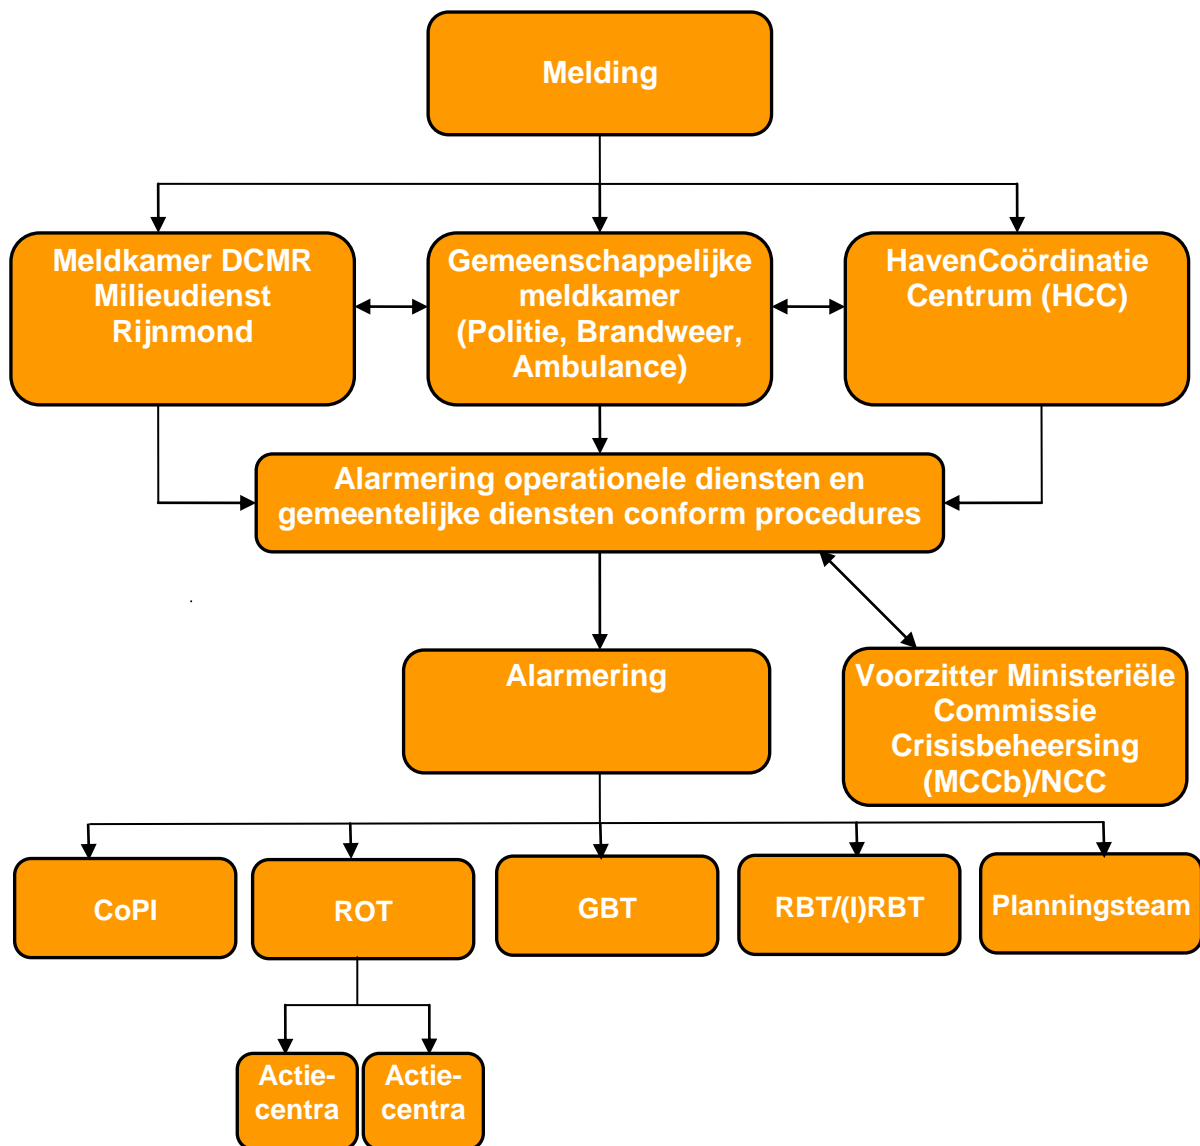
Melding

Meldkamer DCMR Milieudienst Rijnmond

Gemeenschappelijke meldkamer (Politie, Brandweer, Ambulance)

HavenCoördinatie Centrum (HCC)

Alarmering operationele diensten en gemeentelijke diensten conform procedures

Alarmering

Voorzitter Ministeriële Commissie Crisisbeheersing (MCCb)/NCC

CoPI

ROT

GBT

RBT/(I)RBT

Planningsteam

Actie-centra

Actie-centra